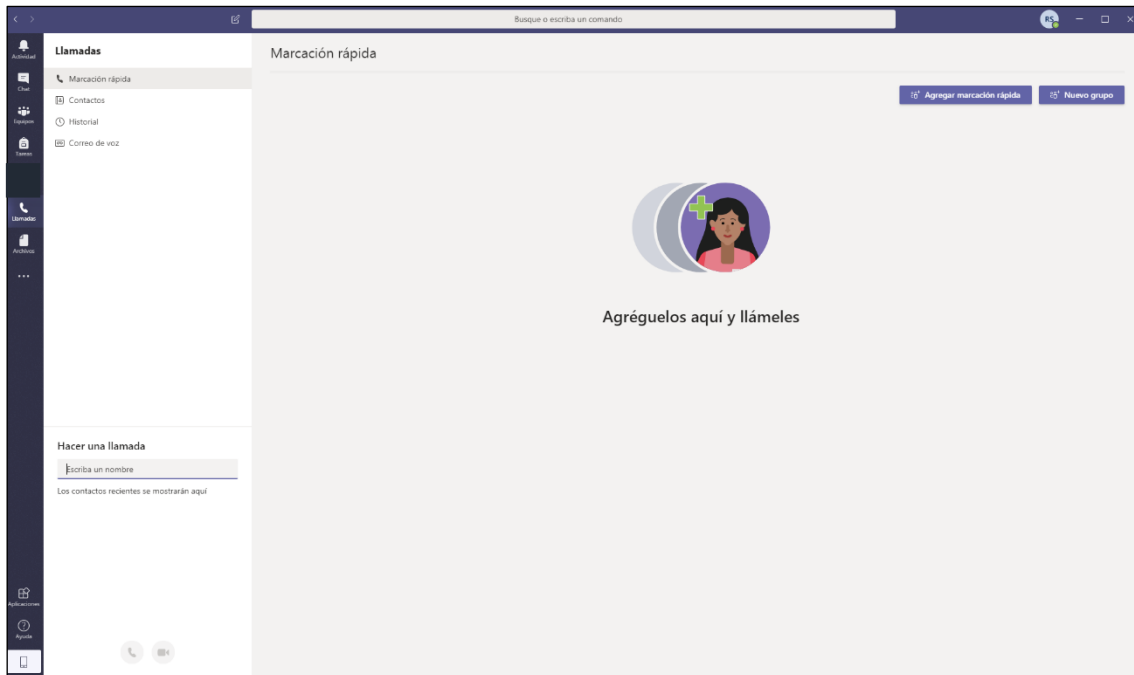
Busque o escriba un comando

RS

Actividad
Chat
Equipos
Tareas
Llamadas
Archivos
...
Aplicaciones
Ayuda

Llamadas

Marcación rápida
Contactos
Historial
Correo de voz

Hacer una llamada

Escriba un nombre

Los contactos recientes se mostrarán aquí

Marcación rápida

Agregar marcación rápida
Nuevo grupo

Agréguelos aquí y llámeles